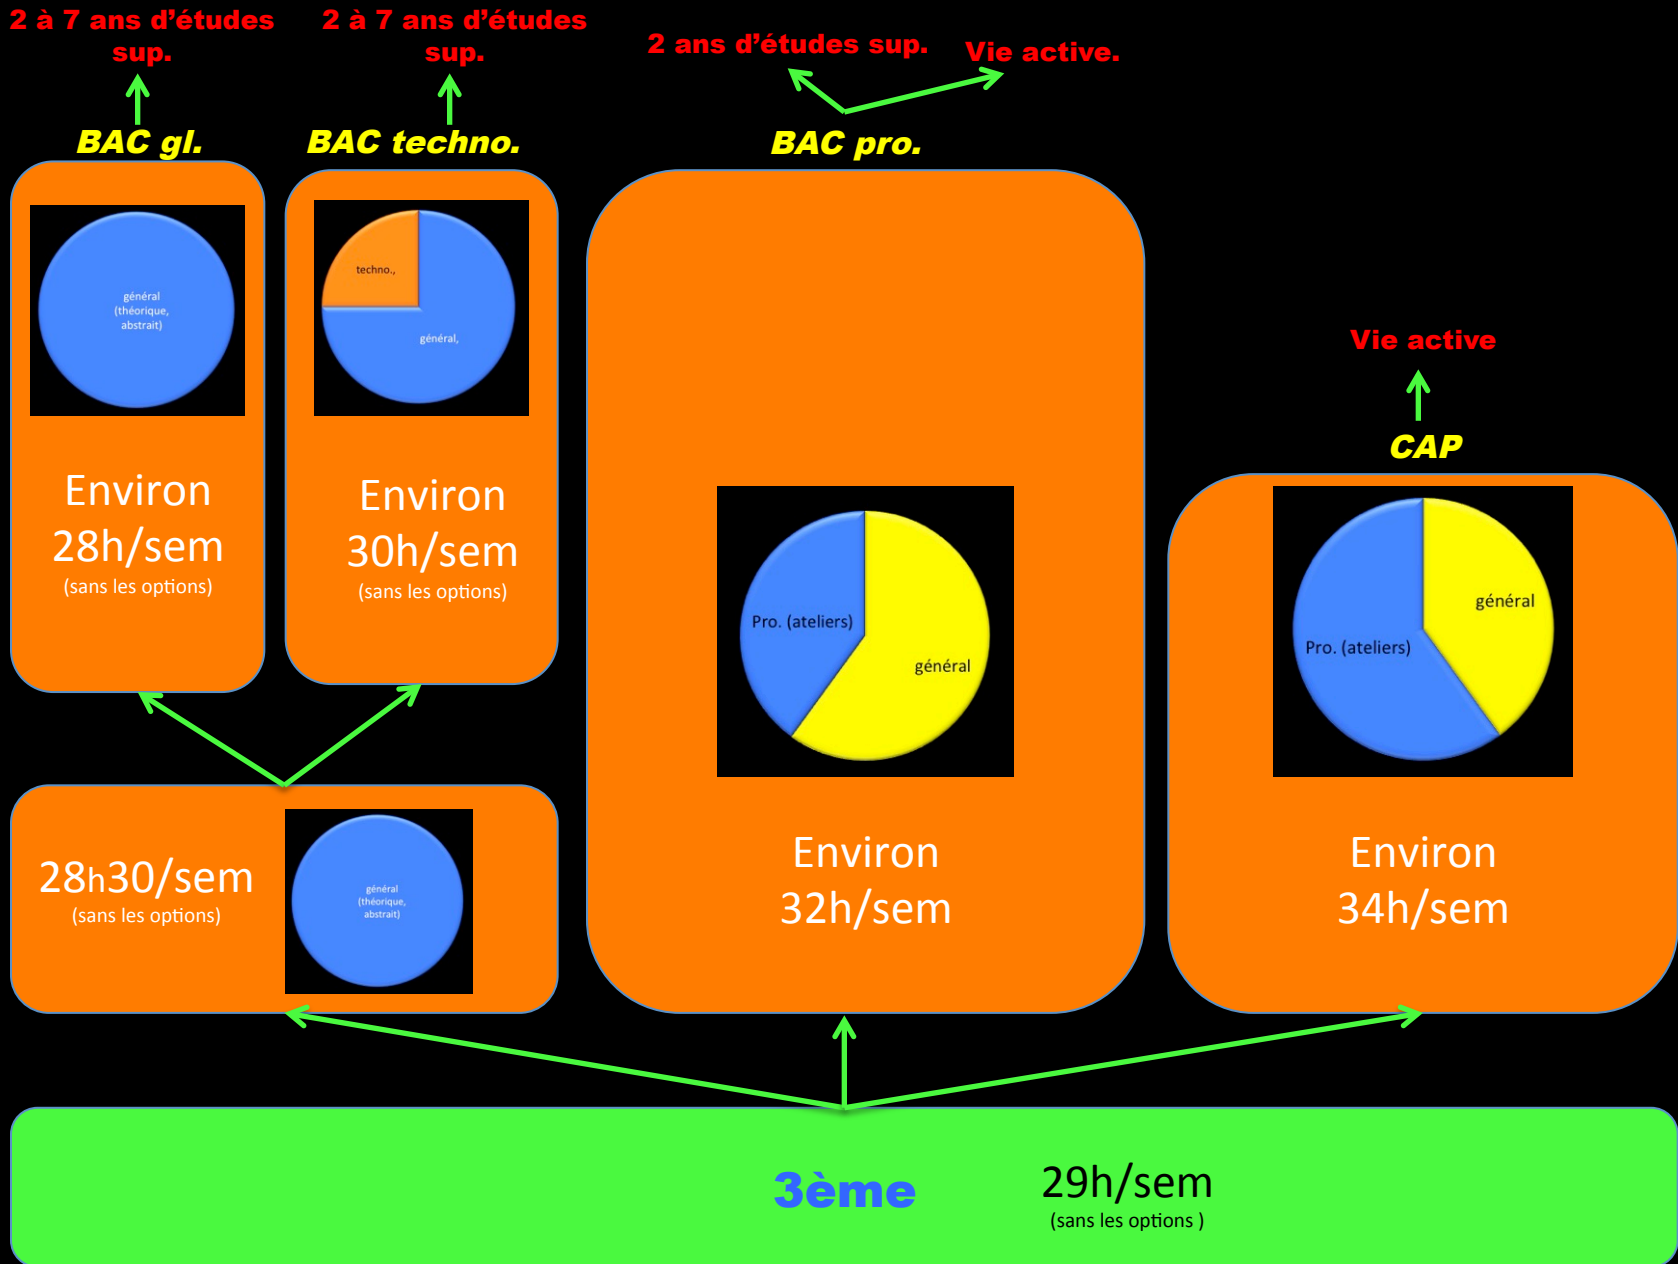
2 à 7 ans d'études sup.

2 à 7 ans d'études sup.

2 ans d'études sup.

Vie active.

BAC gl.

BAC techno.

BAC pro.

général (théorique, abstrait)

techno.,

général,

Environ 28h/sem
(sans les options)

Environ 30h/sem
(sans les options)

Vie active

CAP

Pro. (ateliers)

général

général

Pro. (ateliers)

28h30/sem
(sans les options)

général (théorique, abstrait)

Environ 32h/sem

Environ 34h/sem

3ème

29h/sem
(sans les options )